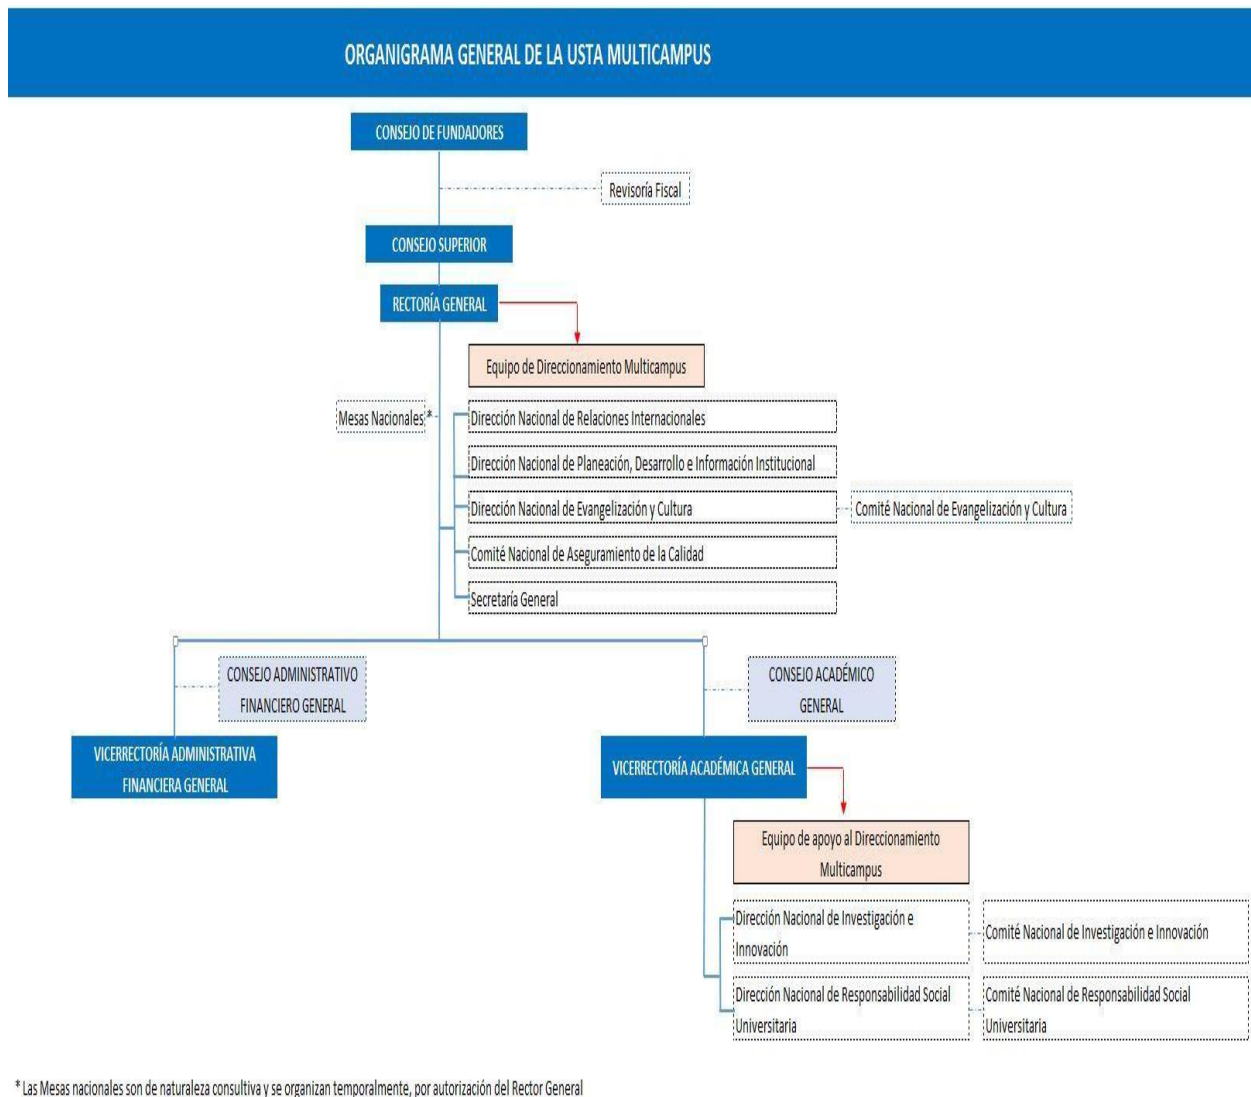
ORGANIGRAMA GENERAL DE LA USTA MULTICAMPUS

CONSEJO DE FUNDADORES

Revisoría Fiscal

CONSEJO SUPERIOR

RECTORÍA GENERAL

Equipo de Direccionamiento Multicampus

Mesas Nacionales*

Dirección Nacional de Relaciones Internacionales

Dirección Nacional de Planeación, Desarrollo e Información Institucional

Dirección Nacional de Evangelización y Cultura

Comité Nacional de Evangelización y Cultura

Comité Nacional de Aseguramiento de la Calidad

Secretaría General

CONSEJO ADMINISTRATIVO FINANCIERO GENERAL

CONSEJO ACADÉMICO GENERAL

VICERRECTORÍA ADMINISTRATIVA FINANCIERA GENERAL

VICERRECTORÍA ACADÉMICA GENERAL

Equipo de apoyo al Direccionamiento Multicampus

Dirección Nacional de Investigación e Innovación

Comité Nacional de Investigación e Innovación

Dirección Nacional de Responsabilidad Social Universitaria

Comité Nacional de Responsabilidad Social Universitaria

* Las Mesas nacionales son de naturaleza consultiva y se organizan temporalmente, por autorización del Rector General